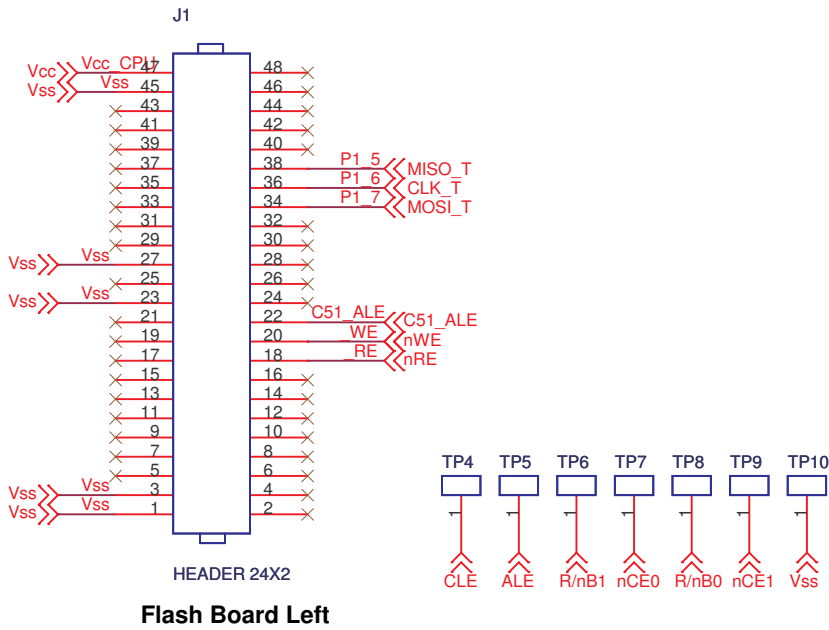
J1

Vcc Vcc_CPU 47
Vss Vss 45
43
41
39
37
35
33
31
29
Vss Vss 27
25
Vss Vss 23
21
19
17
15
13
11
9
7
5
Vss Vss 3
Vss Vss 1

48
46
44
42
40
38 P1_5 MISO_T
36 P1_6 CLK_T
34 P1_7 MOSI_T
32
30
28
26
24
22 C51_ALE C51_ALE
20 _WE nWE
18 _RE nRE
16
14
12
10
8
6
4
2

HEADER 24X2

TP4 TP5 TP6 TP7 TP8 TP9 TP10
1 1 1 1 1 1 1
CLE ALE R/nB1 nCE0 R/nB0 nCE1 Vss

Flash Board Left